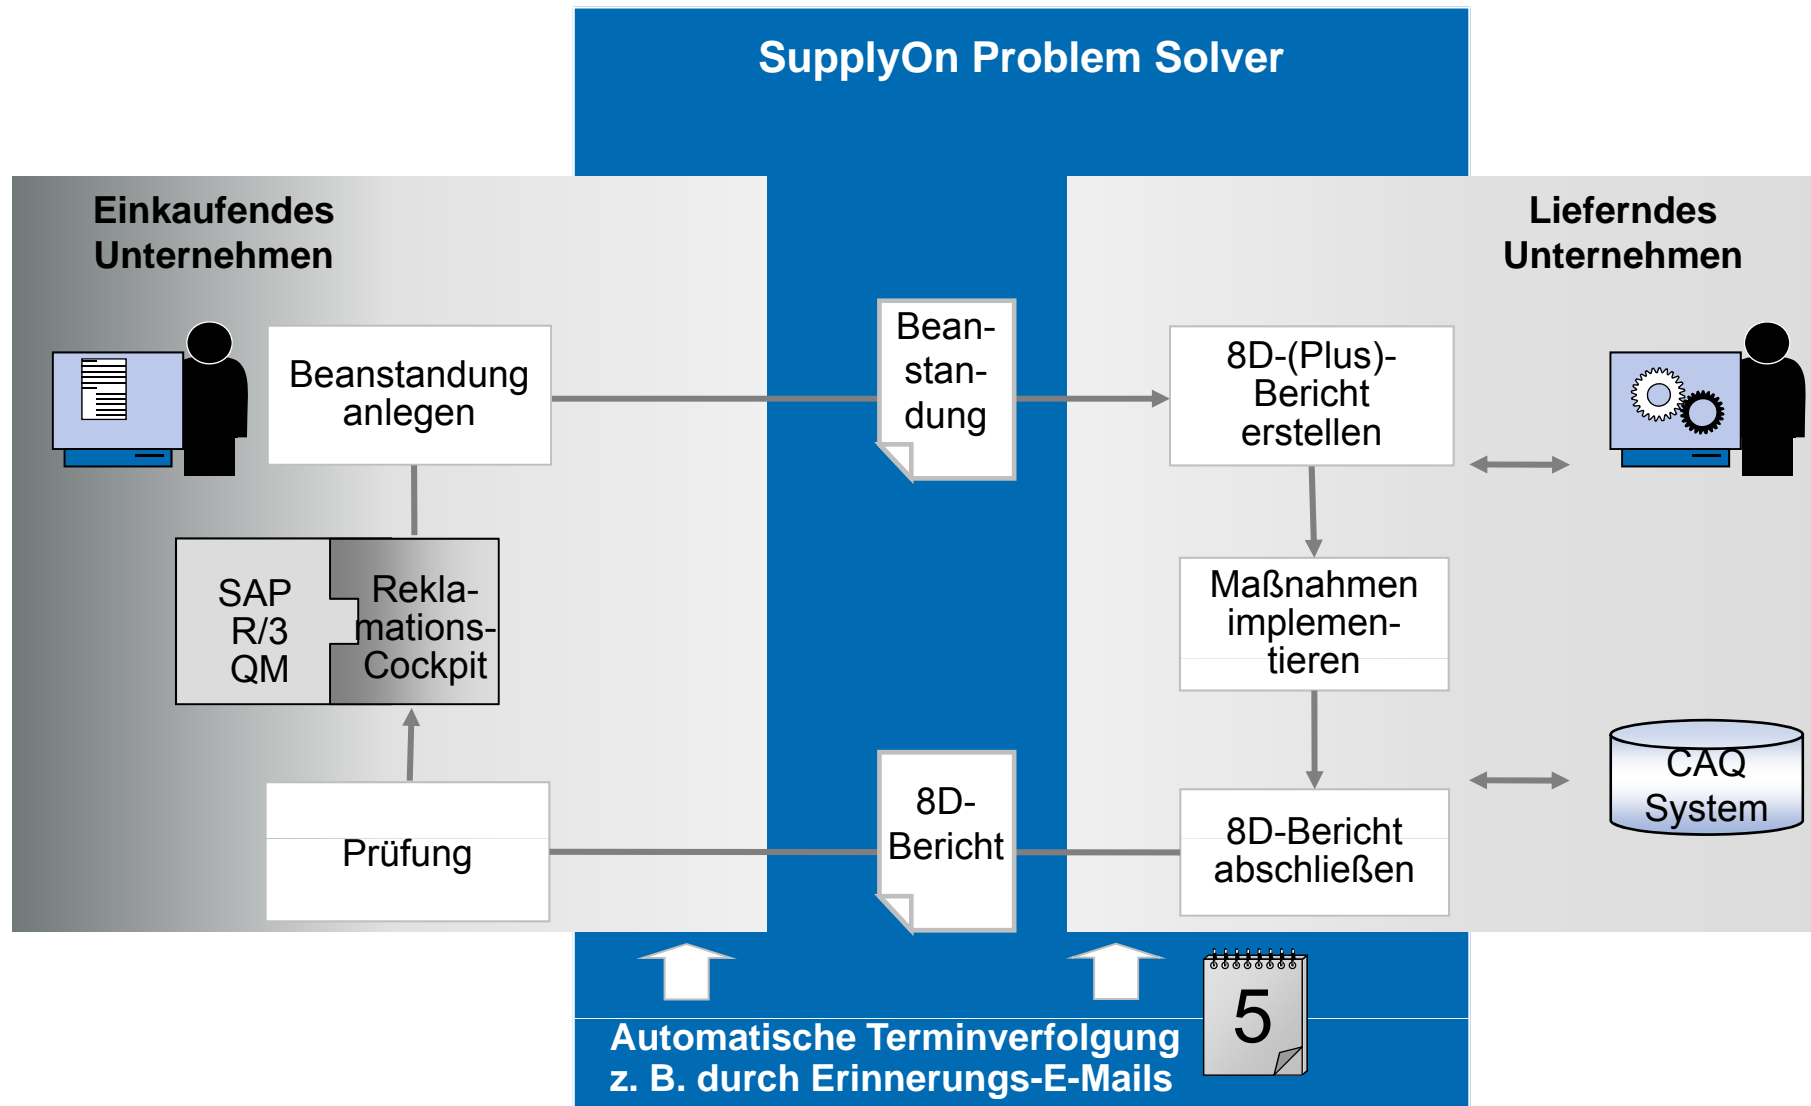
SupplyOn Problem Solver

Einkaufendes Unternehmen

Lieferndes Unternehmen

Beanstandung anlegen

Beanstandung

8D-(Plus)-Bericht erstellen

SAP R/3 QM

Reklamations-Cockpit

Maßnahmen implementieren

CAQ System

Prüfung

8D-Bericht

8D-Bericht abschließen

5

Automatische Terminverfolgung z. B. durch Erinnerungs-E-Mails